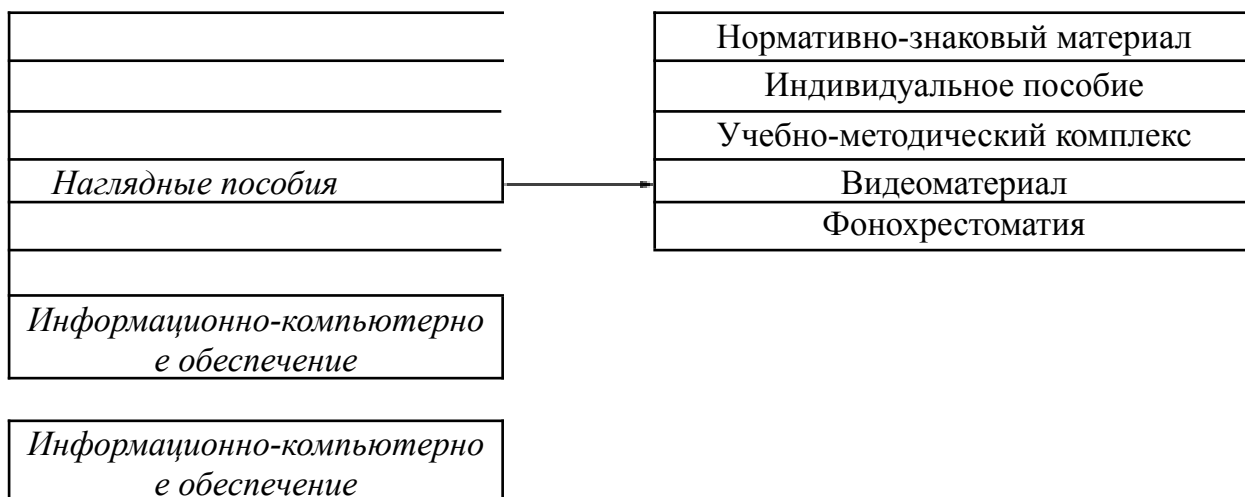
Наглядные пособия

Информационно-компьютерное обеспечение

Информационно-компьютерное обеспечение

Нормативно-знаковый материал
Индивидуальное пособие
Учебно-методический комплекс
Видеоматериал
Фонохрестоматия